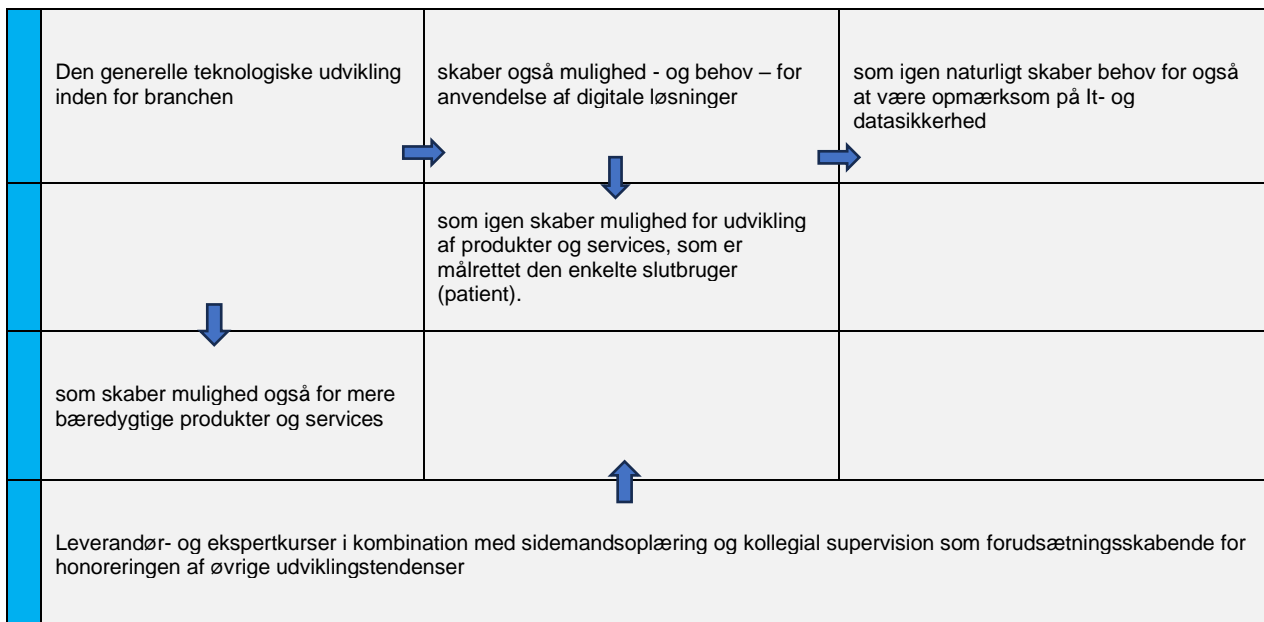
| Den generelle teknologiske udvikling inden for branchen | skaber også mulighed - og behov – for anvendelse af digitale løsninger | som igen naturligt skaber behov for også at være opmærksom på It- og datasikkerhed |
|---|---|---|
| | som igen skaber mulighed for udvikling af produkter og services, som er målrettet den enkelte slutbruger (patient). | |
| som skaber mulighed også for mere bæredygtige produkter og services | | |

Leverandør- og ekspertkurser i kombination med sidemandsoplæring og kollegial supervision som forudsætningsskabende for honoreringen af øvrige udviklingstendenser